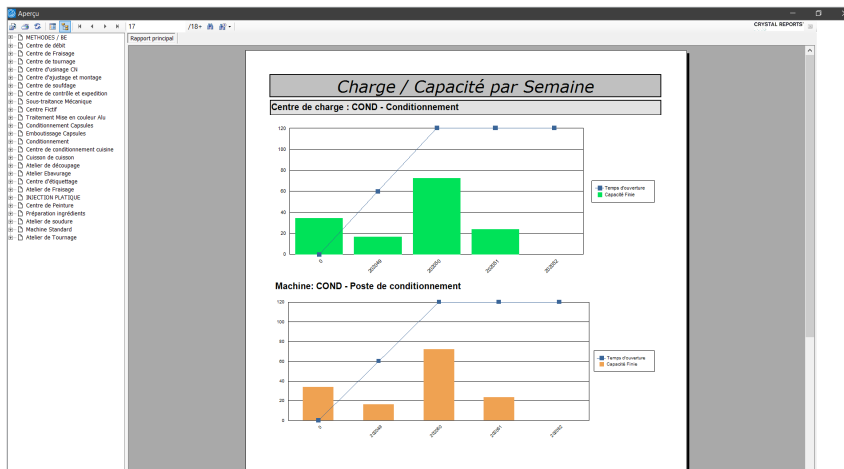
Aperçu

17 /18+

CRYSTAL REPORTS

METHODES / BE
Centre de débit
Centre de Fraisage
Centre de tournage
Centre d'usinage CN
Centre d'ajustage et montage
Centre de soufdage
Centre de contrôle et expedition
Sous-traitance Mécanique
Centre Fictif
Traitement Mise en couleur Alu
Conditionnement Capsules
Emboutissage Capsules
Conditionnement
Centre de conditionnement cuisine
Cuisson de cuisson
Atelier de découpage
Atelier Ebavurage
Centre d'étiquettage
Atelier de Fraisage
INJECTION PLATIQUE
Centre de Peinture
Préparation ingrédients
Atelier de soudure
Machine Standard
Atelier de Tournage

Rapport principal

Charge / Capacité par Semaine

Centre de charge : COND - Conditionnement

120
100
80
60
40
20
0

0
202049
202050
202051
202052

Temps d'ouverture
Capacité Finie

Machine: COND - Poste de conditionnement

120
100
80
60
40
20
0

0
202049
202050
202051
202052

Temps d'ouverture
Capacité Finie